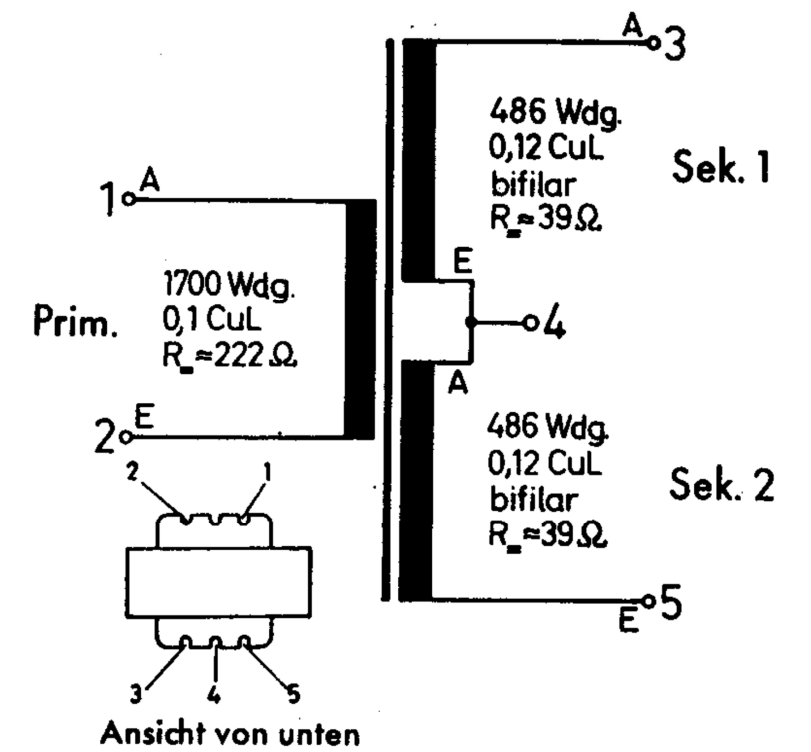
A 3

486 Wdg.
0,12 CuL
bifilar
$R_{=} \approx 39\Omega$

Sek. 1

1 A

1700 Wdg.
0,1 CuL
$R_{=} \approx 222\Omega$

Prim.

E

4

A

2 E

486 Wdg.
0,12 CuL
bifilar
$R_{=} \approx 39\Omega$

Sek. 2

2 1

3 4 5

E 5

Ansicht von unten